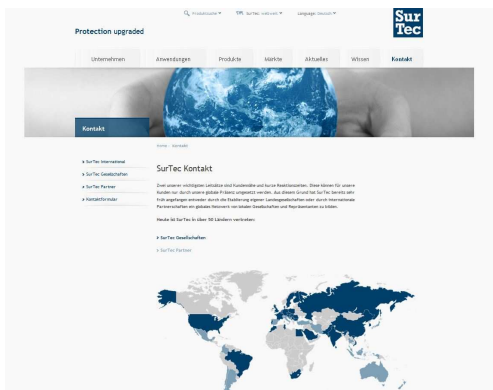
Produktsuche ▾ SurTec Websites ▾ Language: Deutsch ▾

Sur Tec

Protection upgraded

Unternehmen Anwendungen Produkte Märkte Aktuelles Wissen Kontakt

Kontakt

Home › Kontakt

› SurTec International

› SurTec Gesellschaften

› SurTec Partner

› Kontaktformular

SurTec Kontakt

Einer unserer wichtigsten Leitsätze sind Kundennähe und kurze Reaktionszeiten. Diese können für unsere Kunden nur durch unsere globale Präsenz umgesetzt werden. Aus diesem Grund hat SurTec bereits sehr früh angefangen entweder durch die Etablierung eigener Landesgesellschaften oder durch internationale Partnerschaften ein globales Netzwerk mit lokalen Gesellschaften und Repräsentanten zu bilden.

Heute ist SurTec in über 50 Ländern vertreten.

› SurTec Gesellschaften

› SurTec Partner